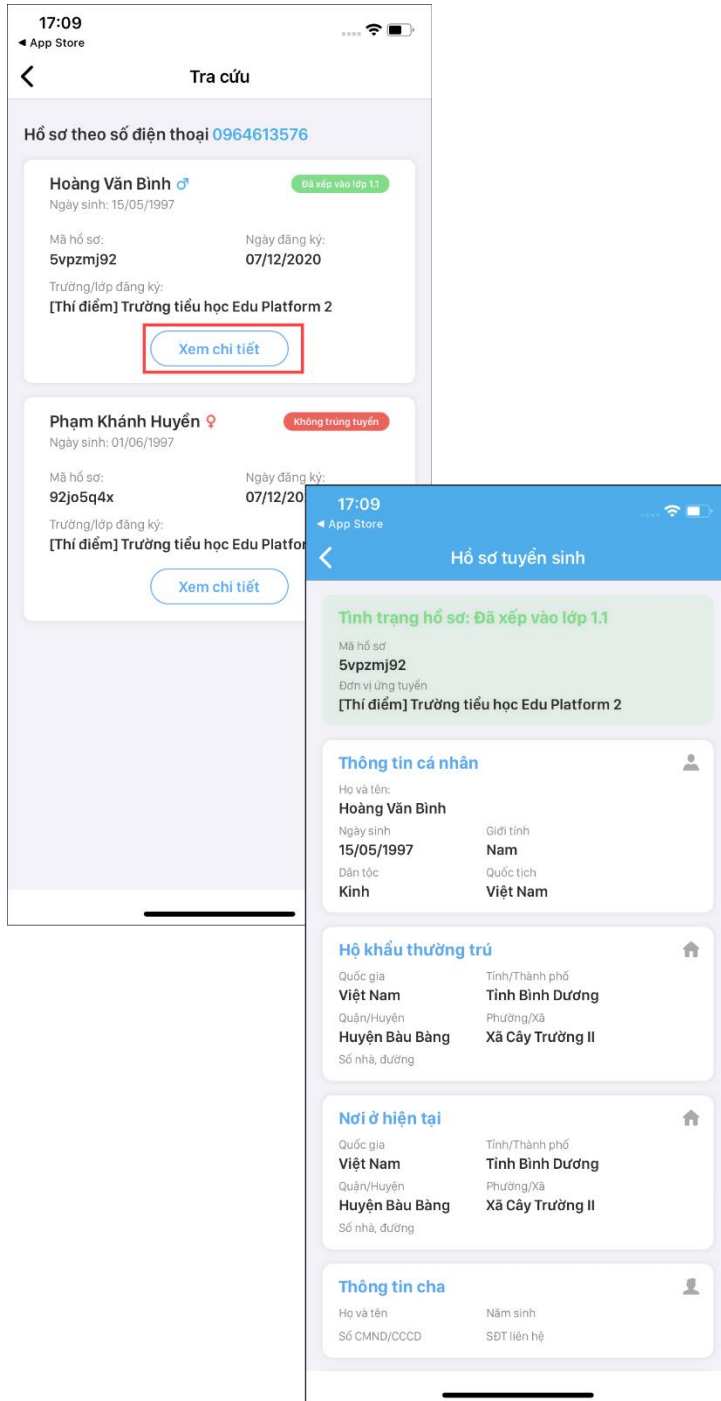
17:09
◂ App Store

Tra cứu

Hồ sơ theo số điện thoại 0964613576

Hoàng Văn Bình ♂
Đã xếp vào lớp 1.1
Ngày sinh: 15/05/1997

Mã hồ sơ:
5vpzmj92
Ngày đăng ký:
07/12/2020

Trường/lớp đăng ký:
[Thí điểm] Trường tiểu học Edu Platform 2

Xem chi tiết

Phạm Khánh Huyền ♀
Không trúng tuyển
Ngày sinh: 01/06/1997

Mã hồ sơ:
92jo5q4x
Ngày đăng ký:
07/12/20

Trường/lớp đăng ký:
[Thí điểm] Trường tiểu học Edu Platfor

Xem chi tiết

17:09
◂ App Store

Hồ sơ tuyển sinh

Tình trạng hồ sơ: Đã xếp vào lớp 1.1
Mã hồ sơ
5vpzmj92
Đơn vị ứng tuyển
[Thí điểm] Trường tiểu học Edu Platform 2

Thông tin cá nhân
Họ và tên:
Hoàng Văn Bình
Ngày sinh
15/05/1997
Giới tính
Nam
Dân tộc
Kinh
Quốc tịch
Việt Nam

Hộ khẩu thường trú
Quốc gia
Việt Nam
Tỉnh/Thành phố
Tỉnh Bình Dương
Quận/Huyện
Huyện Bàu Bàng
Phường/Xã
Xã Cây Trường II
Số nhà, đường

Nơi ở hiện tại
Quốc gia
Việt Nam
Tỉnh/Thành phố
Tỉnh Bình Dương
Quận/Huyện
Huyện Bàu Bàng
Phường/Xã
Xã Cây Trường II
Số nhà, đường

Thông tin cha
Họ và tên
Năm sinh
Số CMND/CCCD
SĐT liên hệ